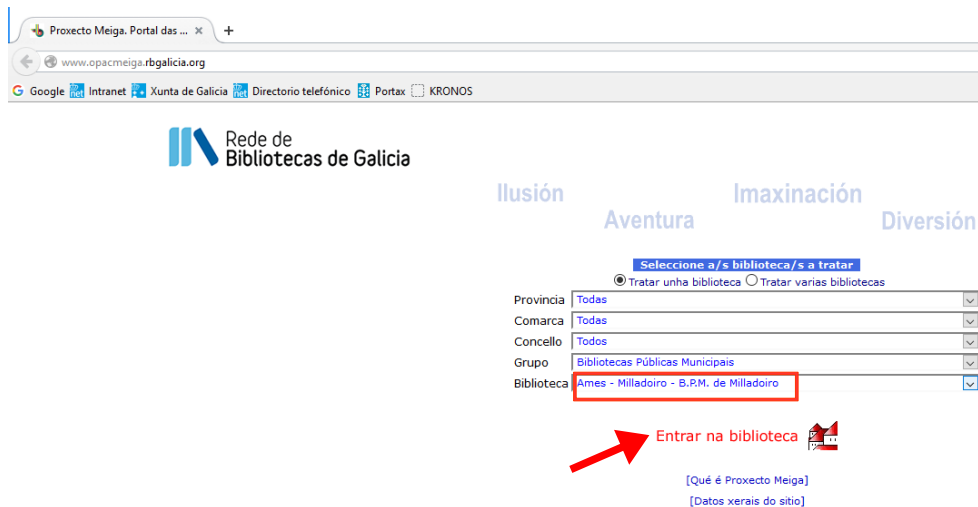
Proxecto Meiga. Portal das ...

www.opacmeiga.rbgalicia.org

Google Intranet Xunta de Galicia Directorio telefónico Portax KRONOS

Rede de Bibliotecas de Galicia

Ilusión Aventura Imaxinación Diversión

Seleccione a/s biblioteca/s a tratar

Tratar unha biblioteca Tratar varias bibliotecas

| | |
|---|---|
| Provincia | Todas |
| Comarca | Todas |
| Concello | Todos |
| Grupo | Bibliotecas Públicas Municipais |
| Biblioteca | Ames - Milladoiro - B.P.M. de Milladoiro |

Entrar na biblioteca

[Qué é Proxecto Meiga]

[Datos xerais do sitio]